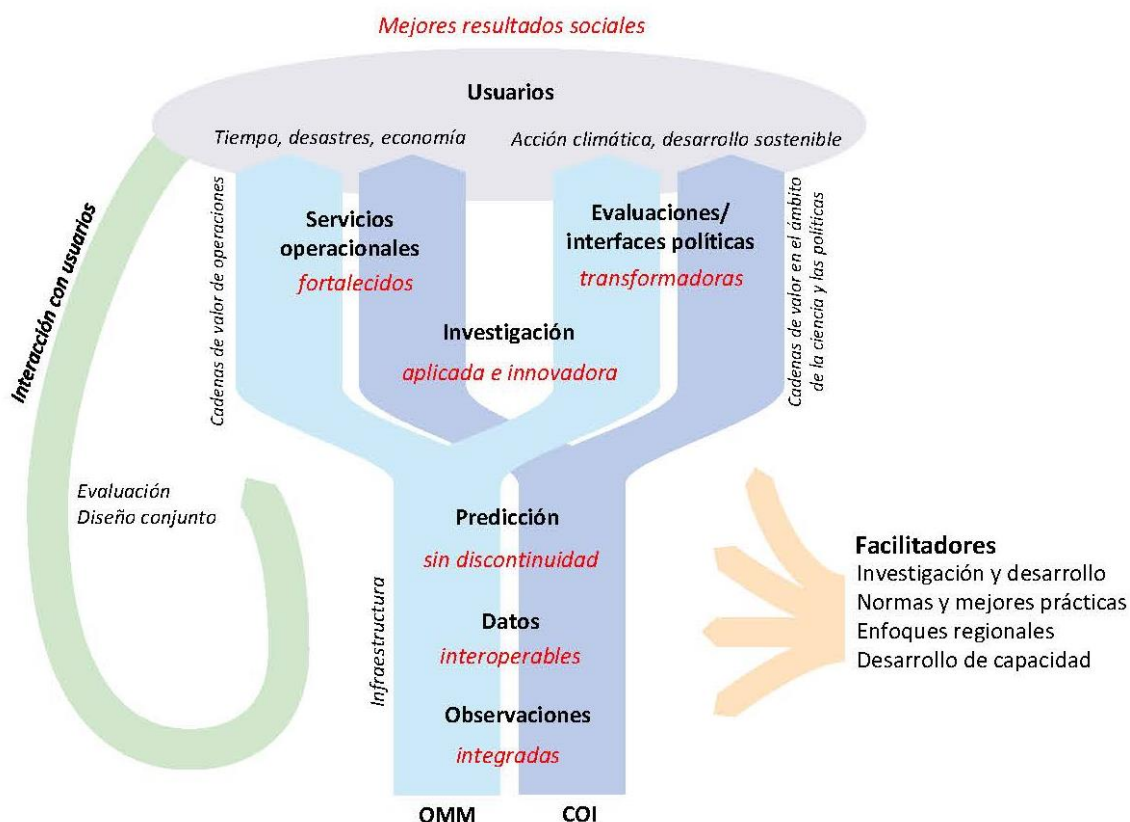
Mejores resultados sociales

Usuarios

Tiempo, desastres, economía

Acción climática, desarrollo sostenible

Interacción con usuarios

Cadenas de valor de operaciones

Servicios operacionales
fortalecidos

Evaluaciones/ interfaces políticas
transformadoras

Cadenas de valor en el ámbito de la ciencia y las políticas

Investigación
aplicada e innovadora

Evaluación
Diseño conjunto

Predicción
sin discontinuidad

Infraestructura

Datos
interoperables

Observaciones
integradas

Facilitadores
Investigación y desarrollo
Normas y mejores prácticas
Enfoques regionales
Desarrollo de capacidad

OMM

COI